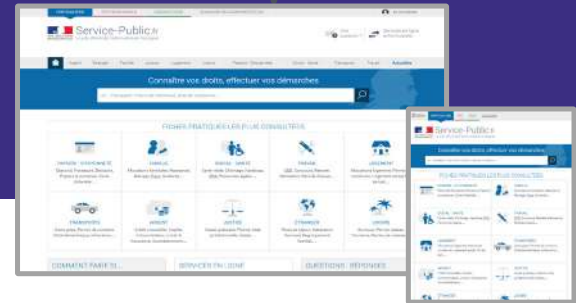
Service-Public.fr

Connaître vos droits, effectuer vos démarches

FICHES PRATIQUES LES PLUS CONSULTÉES

PAPIERS - CITOYENNETÉ

FAMILLE

SOCIAL - SANTÉ

TRAVAIL

LOGEMENT

TRANSPORTS

ARGENT

JUSTICE

ÉTRANGER

LOISIRS

COMMENT FAIRE SI...

SERVICES EN LIGNE

QUESTIONS - RÉPONSES

Service-Public.fr

Connaître vos droits, effectuer vos démarches

FICHES PRATIQUES LES PLUS CONSULTÉES

PAPIERS - CITOYENNETÉ

FAMILLE

SOCIAL - SANTÉ

TRAVAIL

LOGEMENT

TRANSPORTS

ARGENT

JUSTICE

ÉTRANGER

LOISIRS